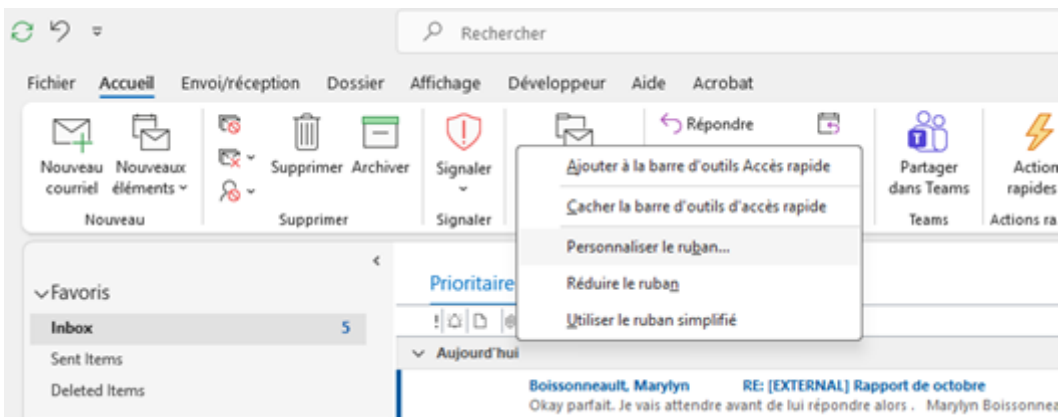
Rechercher

Fichier Accueil Envoi/réception Dossier Affichage Développeur Aide Acrobat

Nouveau courriel Nouveaux éléments
Nouveau

Supprimer Archiver
Supprimer

Signaler
Signaler

Répondre

Partager dans Teams
Teams

Action rapides
Actions ra

Ajouter à la barre d'outils Accès rapide
Cacher la barre d'outils d'accès rapide
Personnaliser le ruban...
Réduire le ruban
Utiliser le ruban simplifié

Favoris
Inbox 5
Sent Items
Deleted Items

Prioritaire

Aujourd'hui

Boissonneault, Marylyn RE: [EXTERNAL] Rapport de octobre
Okay parfait. Je vais attendre avant de lui répondre alors . Marylyn Boissonne